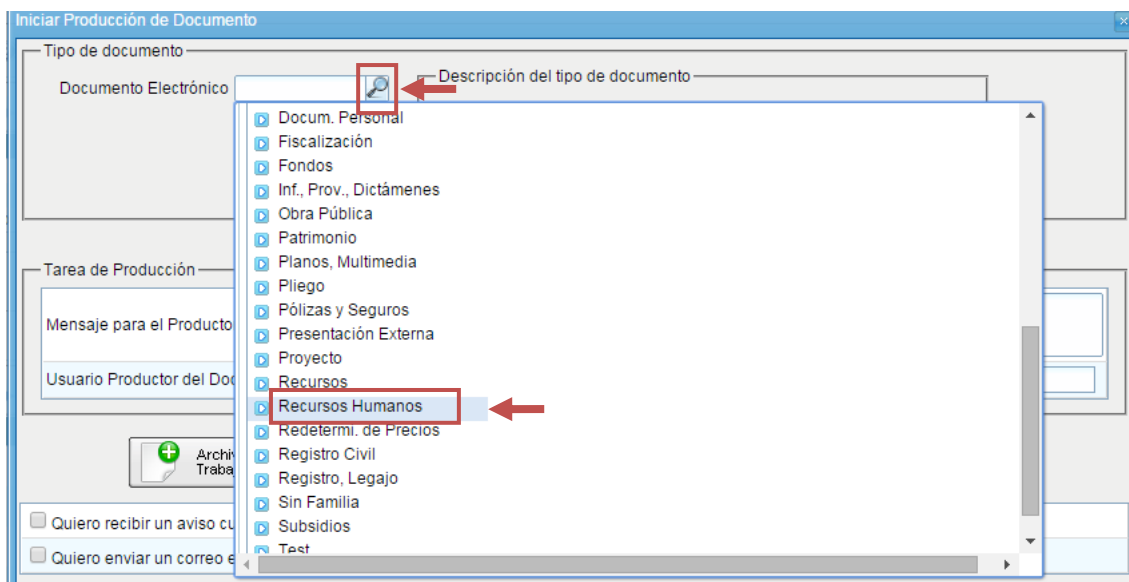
Iniciar Producción de Documento

Tipo de documento

Documento Electrónico

Descripción del tipo de documento

Docum. Personal
Fiscalización
Fondos
Inf., Prov., Dictámenes
Obra Pública
Patrimonio
Planos, Multimedia
Pliego
Pólizas y Seguros
Presentación Externa
Proyecto
Recursos
Recursos Humanos
Redetermi. de Precios
Registro Civil
Registro, Legajo
Sin Familia
Subsidios
Test

Tarea de Producción

Mensaje para el Producto

Usuario Productor del Doc

Archiv Traba

Quiero recibir un aviso cu

Quiero enviar un correo e